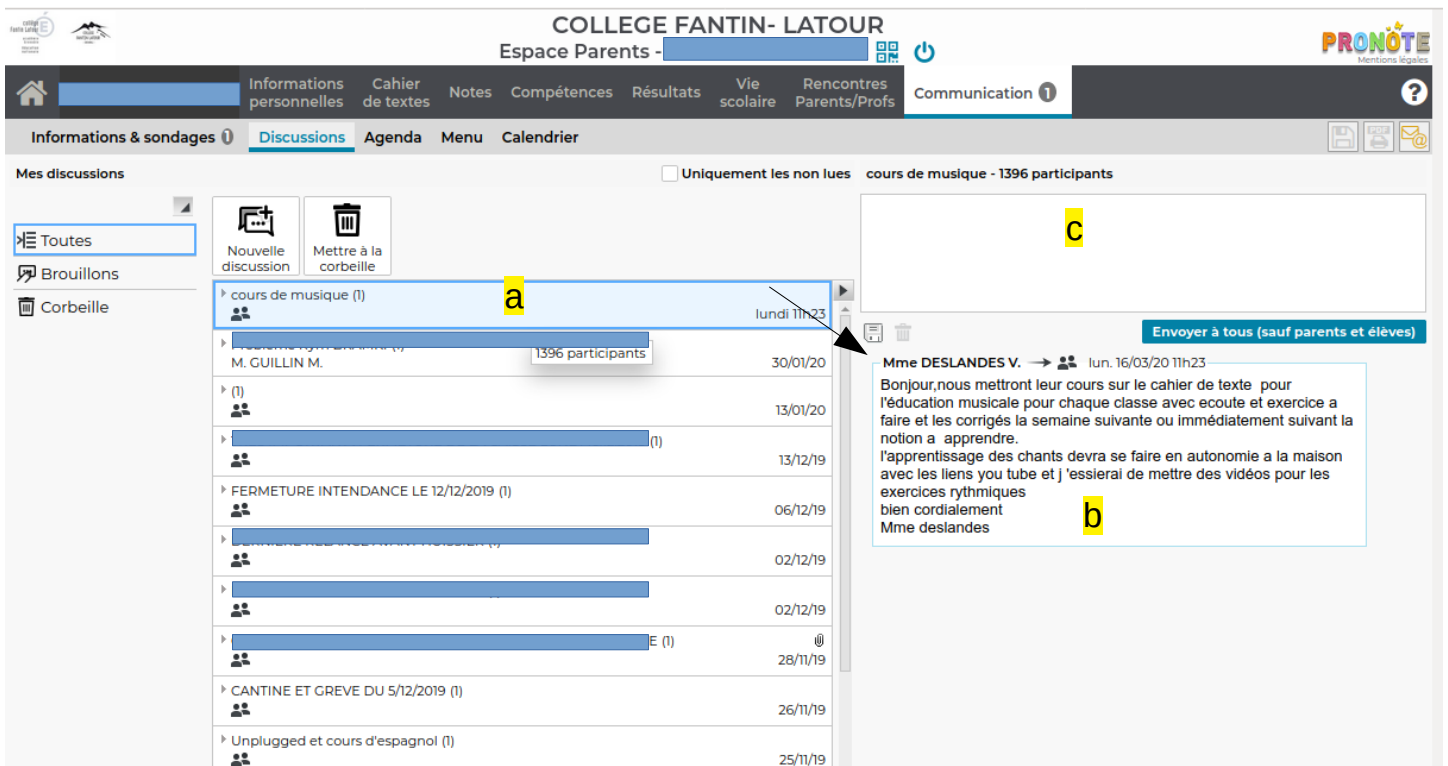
collège Fantin Latour

COLLEGE FANTIN- LATOUR
Espace Parents - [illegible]

PRONOTE
Mentions légales

Informations personnelles | Cahier de textes | Notes | Compétences | Résultats | Vie scolaire | Rencontres Parents/Profs | Communication 1

?

Informations & sondages 1 | Discussions | Agenda | Menu | Calendrier

Mes discussions

Uniquement les non lues

cours de musique - 1396 participants

Toutes
Brouillons
Corbeille

Nouvelle discussion
Mettre à la corbeille

cours de musique (1)
lundi 11h23

a

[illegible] (1)
M. GUILLIN M.
1396 participants
30/01/20

(1)
13/01/20

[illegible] (1)
13/12/19

FERMETURE INTENDANCE LE 12/12/2019 (1)
06/12/19

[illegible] (1)
02/12/19

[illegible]
02/12/19

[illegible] E (1)
28/11/19

CANTINE ET GREVE DU 5/12/2019 (1)
26/11/19

Unplugged et cours d'espagnol (1)
25/11/19

c

Envoyer à tous (sauf parents et élèves)

Mme DESLANDES V. → lun. 16/03/20 11h23

Bonjour,nous mettront leur cours sur le cahier de texte pour l'éducation musicale pour chaque classe avec ecoute et exercice a faire et les corrigés la semaine suivante ou immédiatement suivant la notion a apprendre.
l'apprentissage des chants devra se faire en autonomie a la maison avec les liens you tube et j 'essierai de mettre des vidéos pour les exercices rythmiques
bien cordialement
Mme deslandes

b